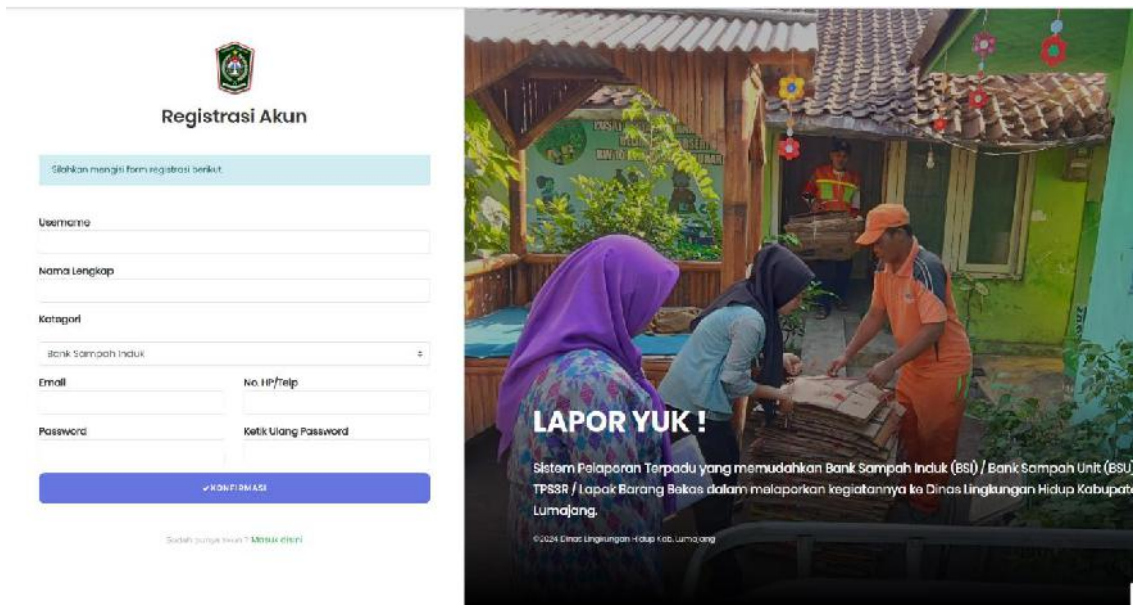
Registrasi Akun

Silahkan mengisi form registrasi berikut.

Username

Nama Lengkap

Kategori

Bank Sampah Induk

Email

No. HP/Telp

Password

Ketik Ulang Password

✔ KONFIRMASI

Sudah punya akun ? Masuk disini

LAPOR YUK !

Sistem Pelaporan Terpadu yang memudahkan Bank Sampah Induk (BSI) / Bank Sampah Unit (BSU) TPS3R / Lapak Barang Bekas dalam melaporkan kegiatannya ke Dinas Lingkungan Hidup Kabupat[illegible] Lumajang.

©2024 Dinas Lingkungan Hidup Kab. Lumajang